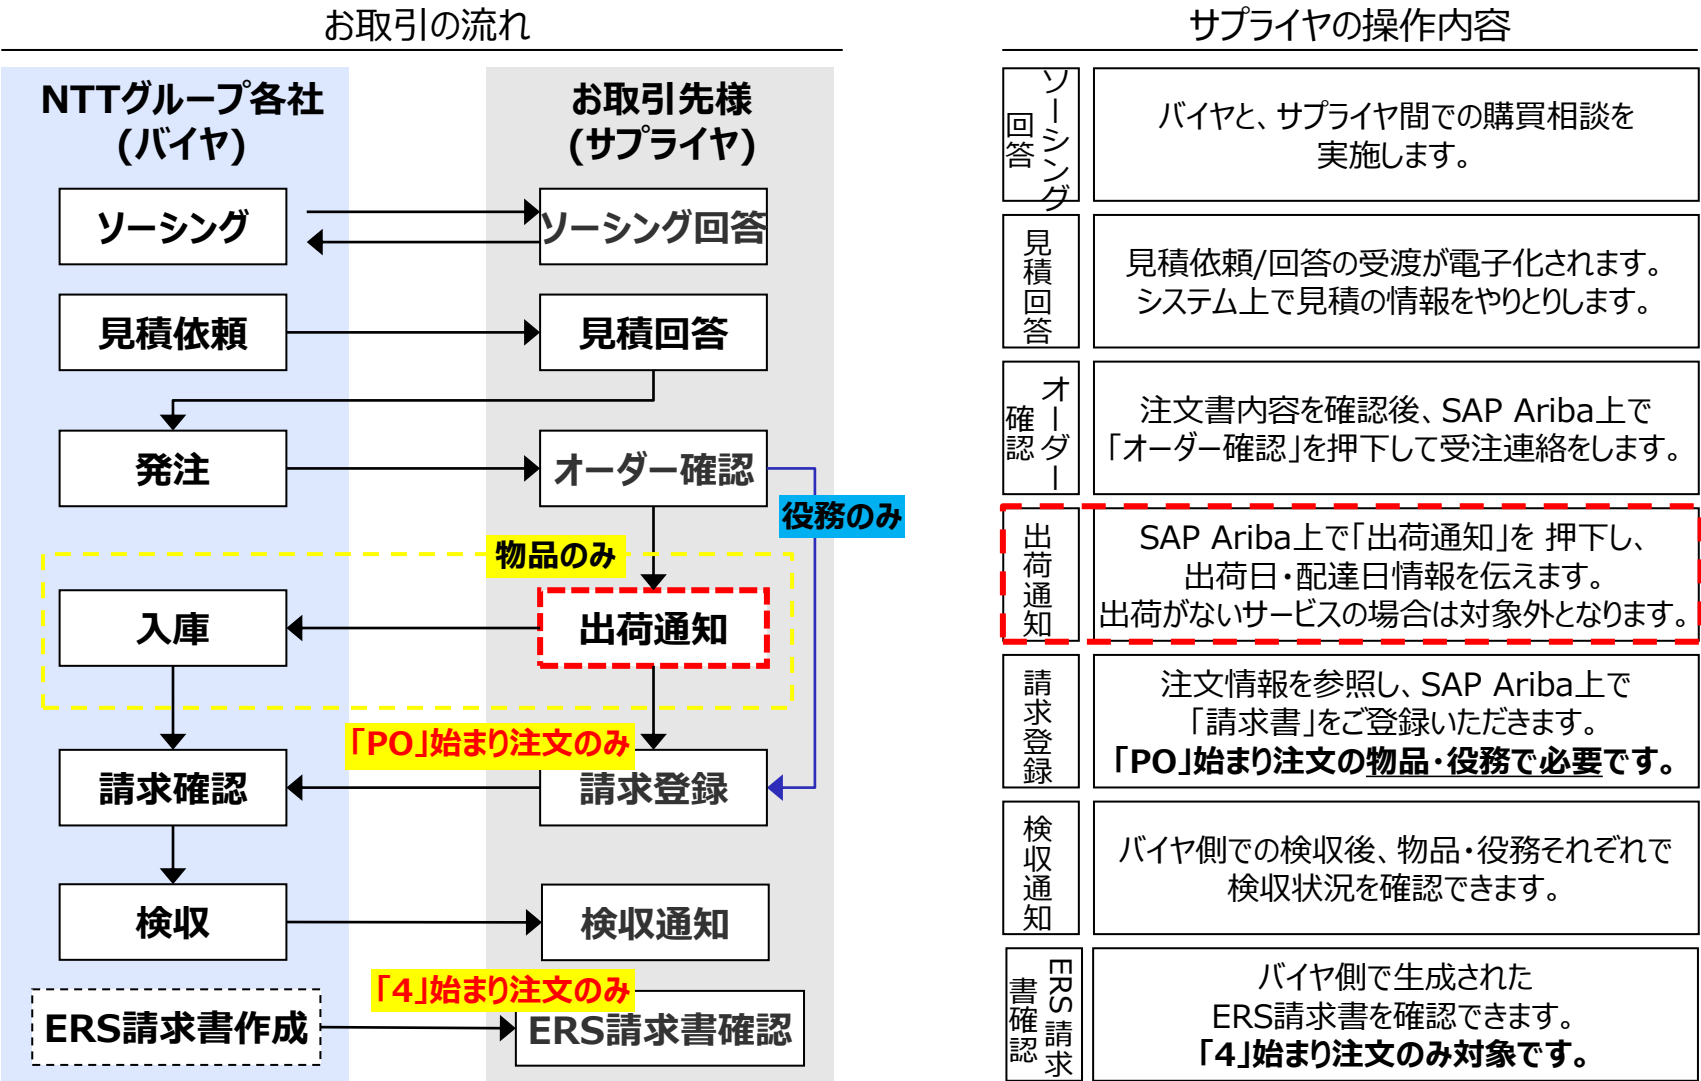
お取引の流れ

NTTグループ各社
(バイヤ)

お取引先様
(サプライヤ)

ソーシング

ソーシング回答

見積依頼

見積回答

発注

オーダー確認

役務のみ

物品のみ

入庫

出荷通知

「PO」始まり注文のみ

請求確認

請求登録

検収

検収通知

「4」始まり注文のみ

ERS請求書作成

ERS請求書確認

サプライヤの操作内容

ソーシング回答

バイヤと、サプライヤ間での購買相談を実施します。

見積回答

見積依頼/回答の受渡が電子化されます。システム上で見積の情報をやりとりします。

オーダー確認

注文書内容を確認後、SAP Ariba上で「オーダー確認」を押下して受注連絡をします。

出荷通知

SAP Ariba上で「出荷通知」を 押下し、出荷日・配達日情報を伝えます。出荷がないサービスの場合は対象外となります。

請求登録

注文情報を参照し、SAP Ariba上で「請求書」をご登録いただきます。**「PO」始まり注文の物品・役務で必要です。**

検収通知

バイヤ側での検収後、物品・役務それぞれで検収状況を確認できます。

ERS請求書確認

バイヤ側で生成されたERS請求書を確認できます。**「4」始まり注文のみ対象です。**